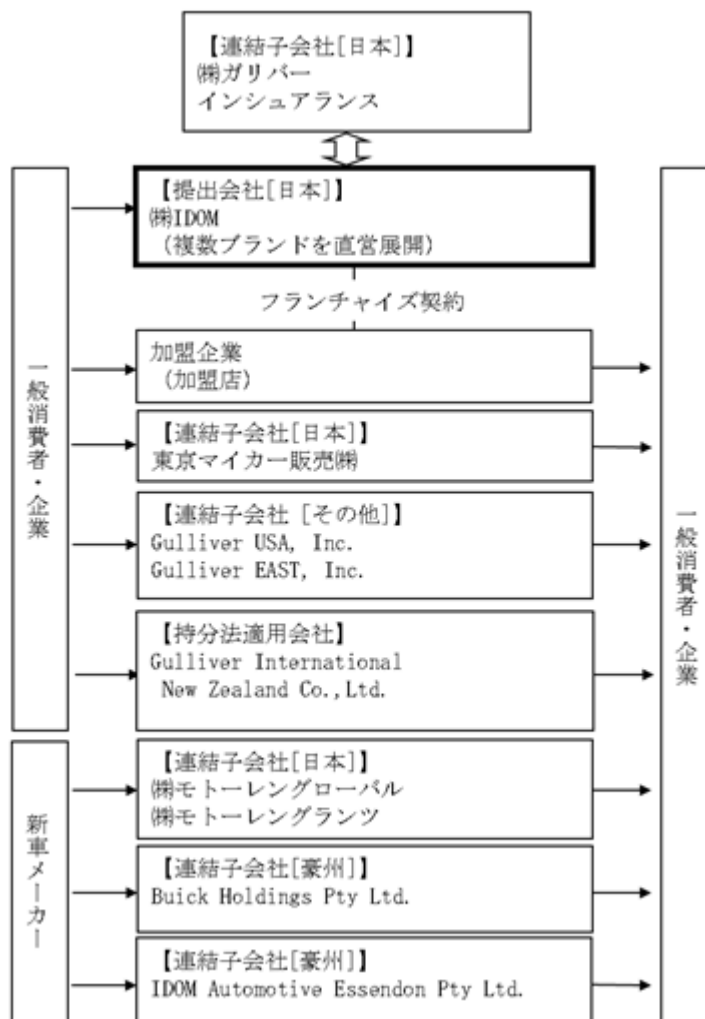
【連結子会社[日本]】
㈱ガリバー
インシュアランス

【提出会社[日本]】
㈱IDOM
（複数ブランドを直営展開）

フランチャイズ契約

一般消費者・企業

加盟企業
（加盟店）

【連結子会社[日本]】
東京マイカー販売㈱

【連結子会社［その他］】
Gulliver USA, Inc.
Gulliver EAST, Inc.

【持分法適用会社】
Gulliver International New Zealand Co.,Ltd.

新車メーカー

【連結子会社[日本]】
㈱モトーレングローバル
㈱モトーレングランツ

【連結子会社[豪州]】
Buick Holdings Pty Ltd.

【連結子会社[豪州]】
IDOM Automotive Essendon Pty Ltd.

一般消費者・企業